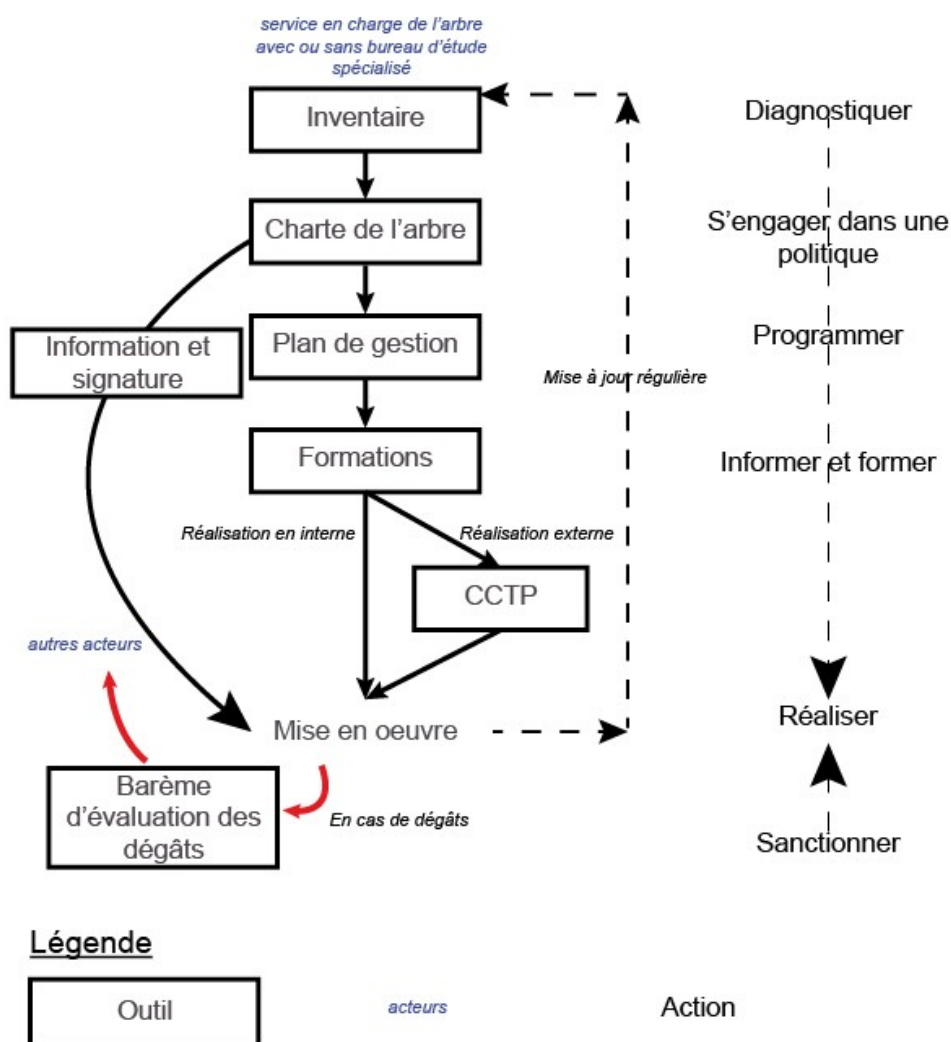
service en charge de l'arbre avec ou sans bureau d'étude spécialisé

Inventaire

Diagnostiquer

Charte de l'arbre

S'engager dans une politique

Information et signature

Plan de gestion

Programmer

Mise à jour régulière

Formations

Informer et former

Réalisation en interne

Réalisation externe

CCTP

autres acteurs

Mise en oeuvre

Réaliser

Barème d'évaluation des dégâts

En cas de dégâts

Sanctionner

Légende

Outil

acteurs

Action